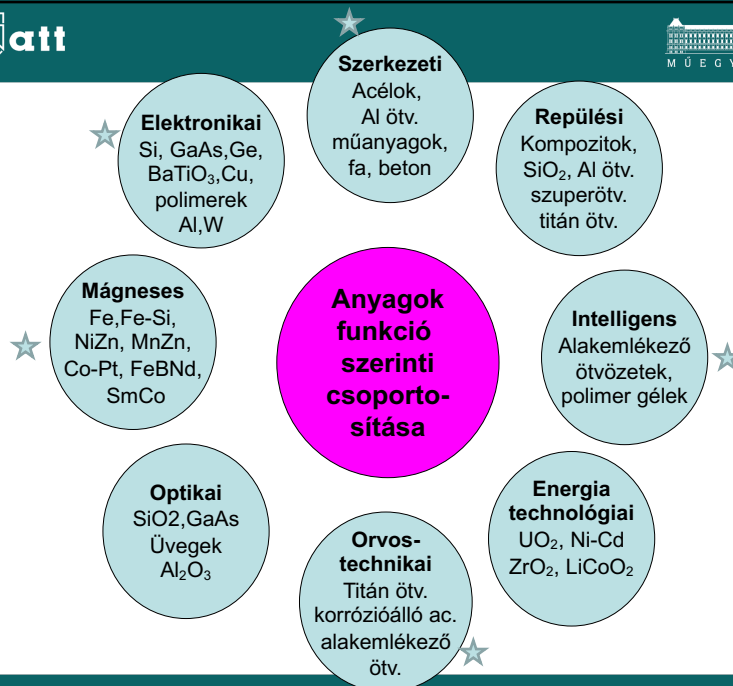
att

M Ű E G Y

Anyagok funkció szerinti csoportosítása

Szerkezeti
Acélok, Al ötv. műanyagok, fa, beton

Repülési
Kompozitok, $SiO_2$, Al ötv. szuperötv. titán ötv.

Intelligens
Alakemlékező ötvözetek, polimer gélek

Energia technológiai
$UO_2$, Ni-Cd $ZrO_2$, $LiCoO_2$

Orvos-technikai
Titán ötv. korrózióálló ac. alakemlékező ötv.

Optikai
SiO2,GaAs Üvegek $Al_2O_3$

Mágneses
Fe,Fe-Si, NiZn, MnZn, Co-Pt, FeBNd, SmCo

Elektronikai
Si, GaAs,Ge, $BaTiO_3$,Cu, polimerek Al,W